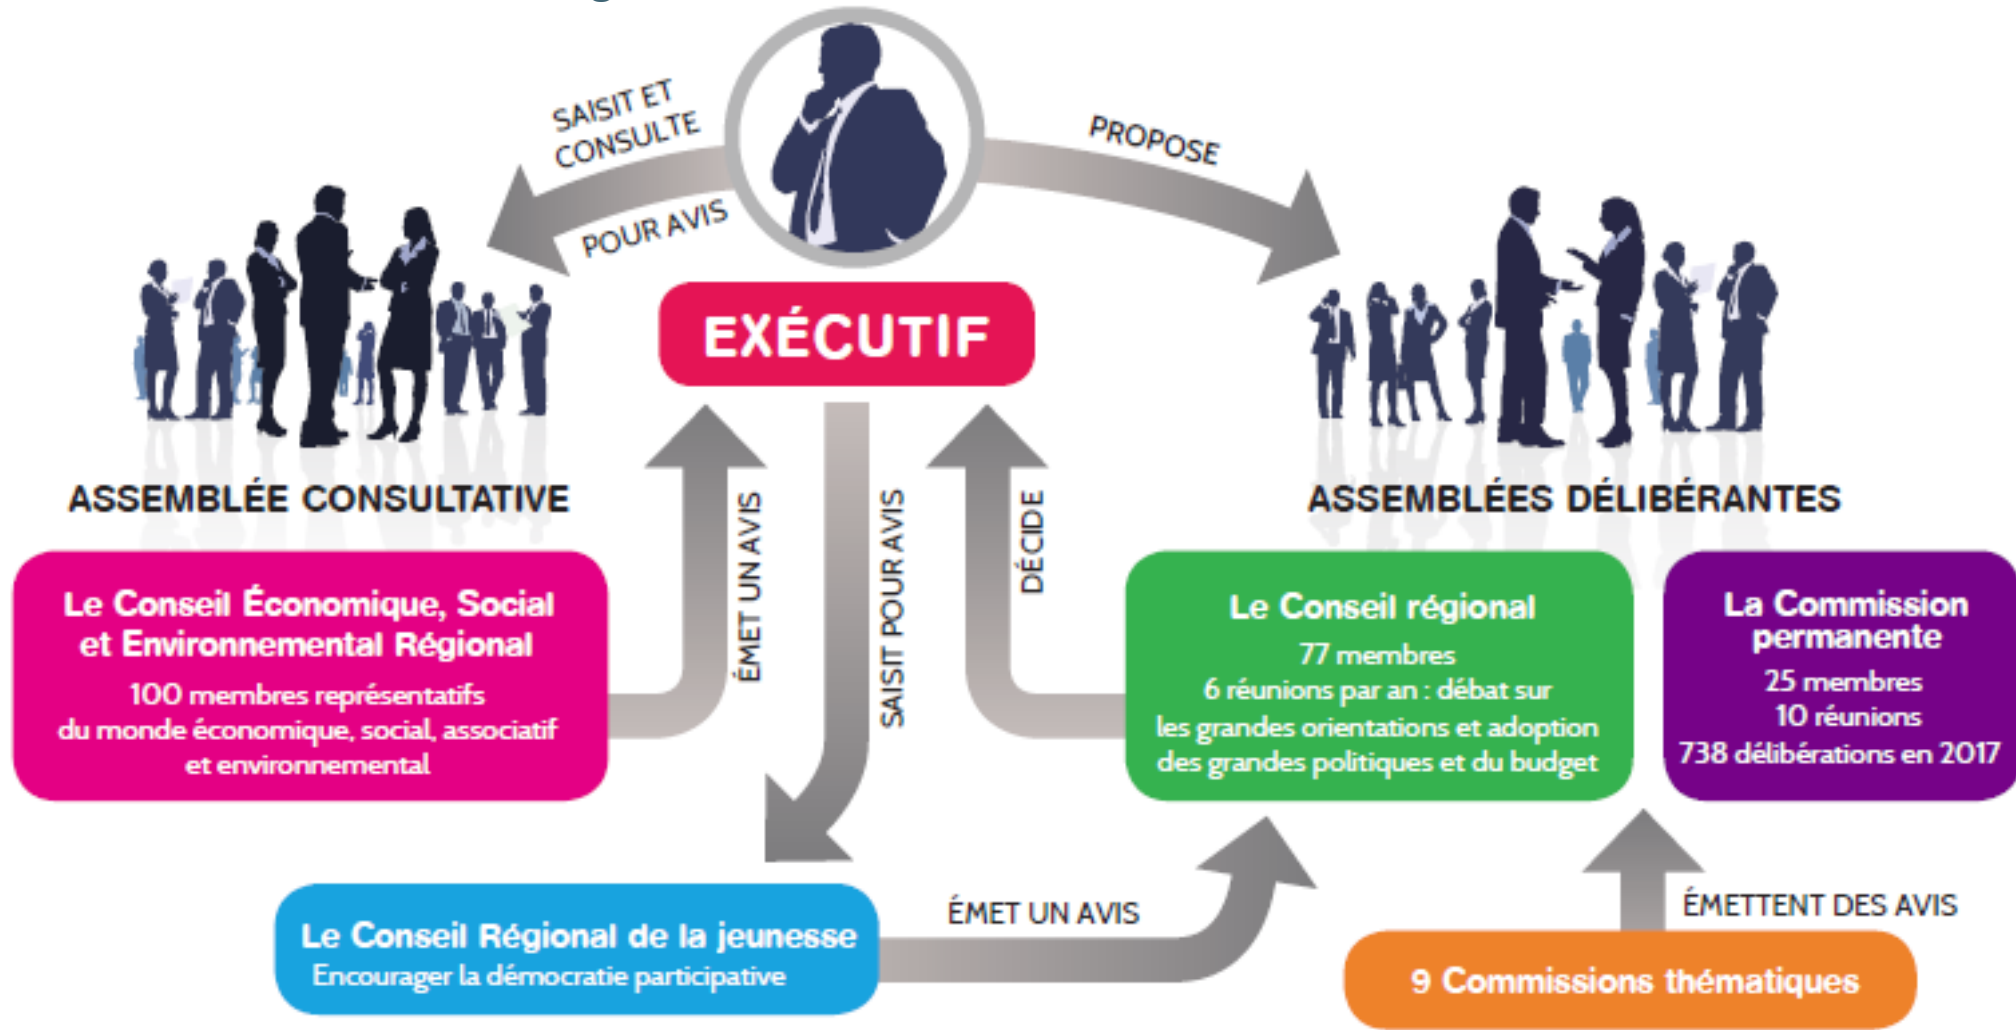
SAISIT ET CONSULTE

POUR AVIS

PROPOSE

EXÉCUTIF

ASSEMBLÉE CONSULTATIVE

ASSEMBLÉES DÉLIBÉRANTES

ÉMET UN AVIS

SAISIT POUR AVIS

DÉCIDE

Le Conseil Économique, Social et Environnemental Régional
100 membres représentatifs du monde économique, social, associatif et environnemental

Le Conseil régional
77 membres
6 réunions par an : débat sur les grandes orientations et adoption des grandes politiques et du budget

La Commission permanente
25 membres
10 réunions
738 délibérations en 2017

Le Conseil Régional de la jeunesse
Encourager la démocratie participative

ÉMET UN AVIS

ÉMETTENT DES AVIS

9 Commissions thématiques